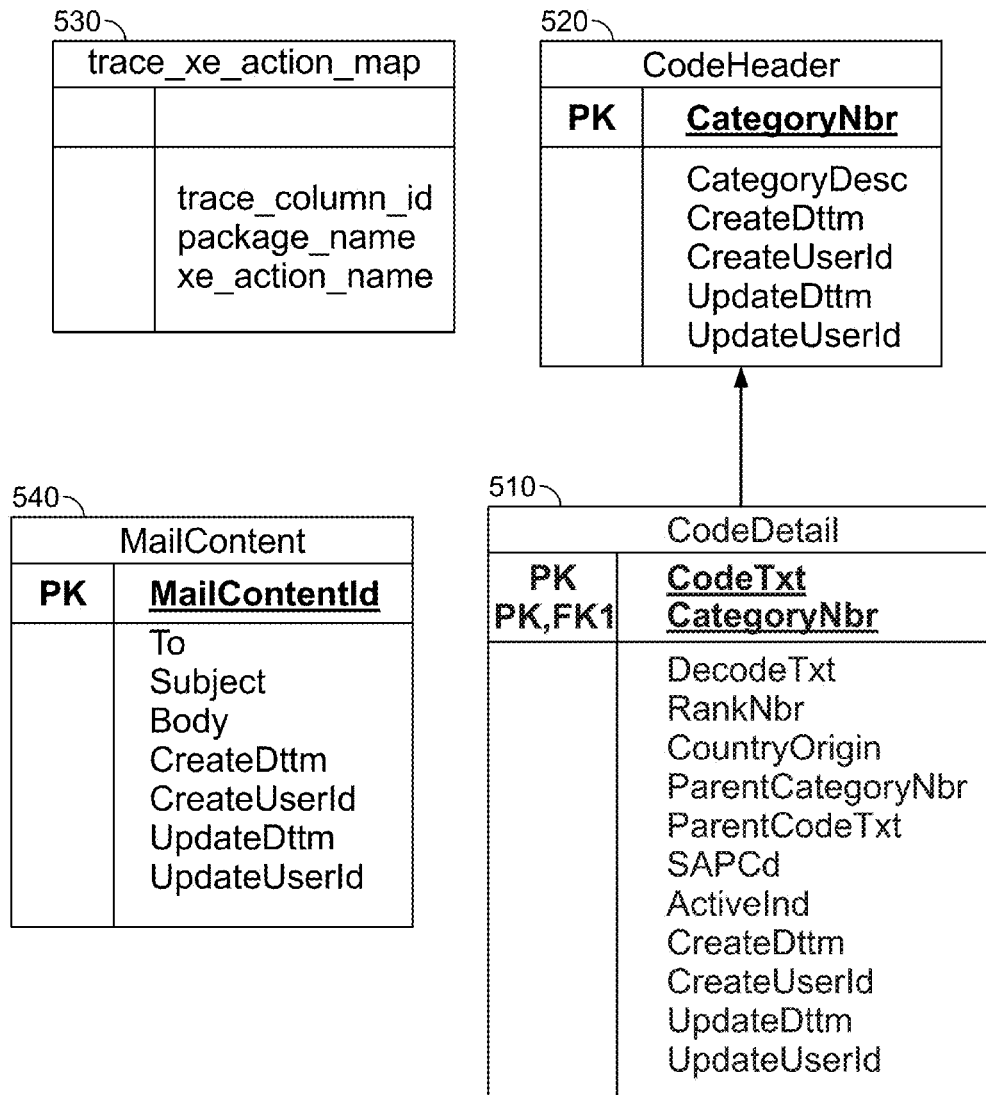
530

trace_xe_action_map

trace_column_id
package_name
xe_action_name

520

CodeHeader

PK CategoryNbr

CategoryDesc
CreateDttm
CreateUserId
UpdateDttm
UpdateUserId

540

MailContent

PK MailContentId

To
Subject
Body
CreateDttm
CreateUserId
UpdateDttm
UpdateUserId

510

CodeDetail

PK CodeTxt
PK,FK1 CategoryNbr

DecodeTxt
RankNbr
CountryOrigin
ParentCategoryNbr
ParentCodeTxt
SAPCd
ActiveInd
CreateDttm
CreateUserId
UpdateDttm
UpdateUserId